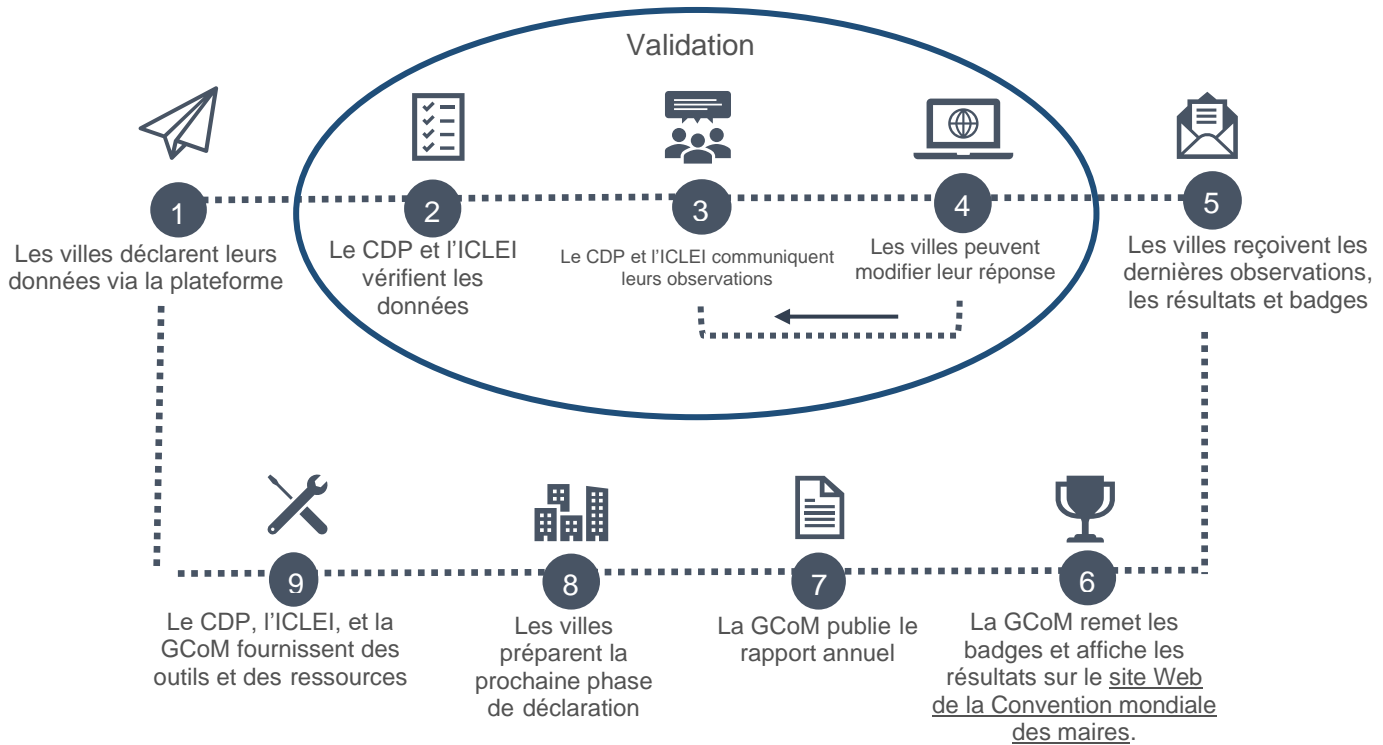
Validation

1
Les villes déclarent leurs données via la plateforme

2
Le CDP et l'ICLEI vérifient les données

3
Le CDP et l'ICLEI communiquent leurs observations

4
Les villes peuvent modifier leur réponse

5
Les villes reçoivent les dernières observations, les résultats et badges

6
La GCoM remet les badges et affiche les résultats sur le site Web de la Convention mondiale des maires.

7
La GCoM publie le rapport annuel

8
Les villes préparent la prochaine phase de déclaration

9
Le CDP, l'ICLEI, et la GCoM fournissent des outils et des ressources